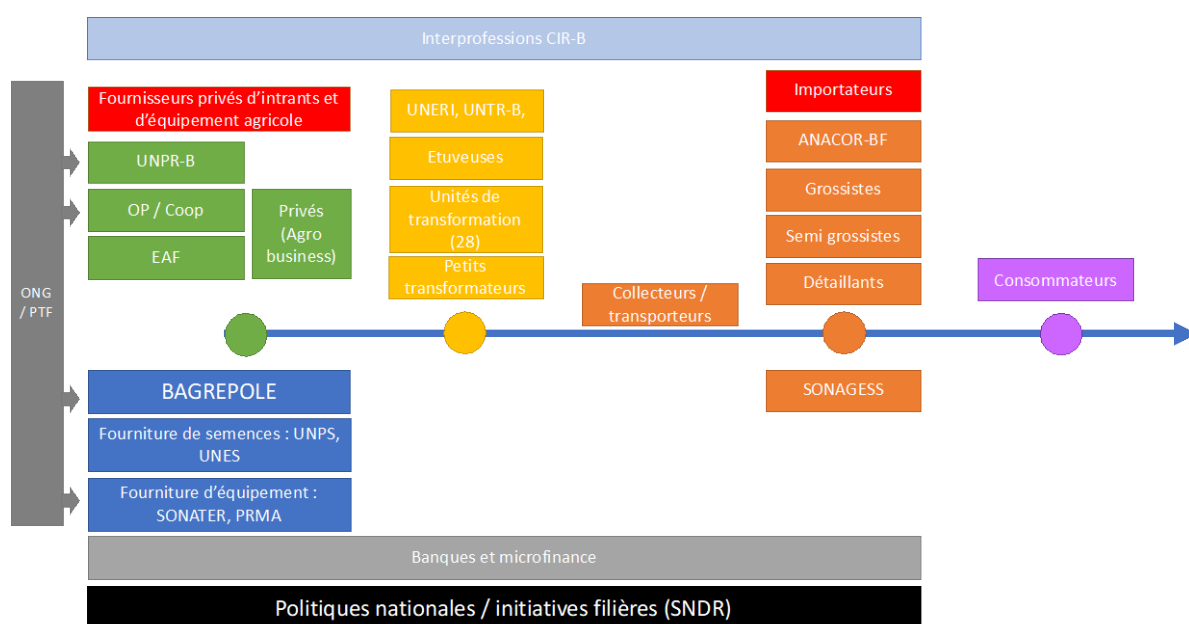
Interprofessions CIR-B

ONG / PTF

Fournisseurs privés d'intrants et d'équipement agricole

UNPR-B

OP / Coop

EAF

Privés (Agro business)

UNERI, UNTR-B,

Etuveuses

Unités de transformation (28)

Petits transformateurs

Collecteurs / transporteurs

Importateurs

ANACOR-BF

Grossistes

Semi grossistes

Détaillants

Consommateurs

BAGREPOLE

Fourniture de semences : UNPS, UNES

Fourniture d'équipement : SONATER, PRMA

SONAGESS

Banques et microfinance

Politiques nationales / initiatives filières (SNDR)